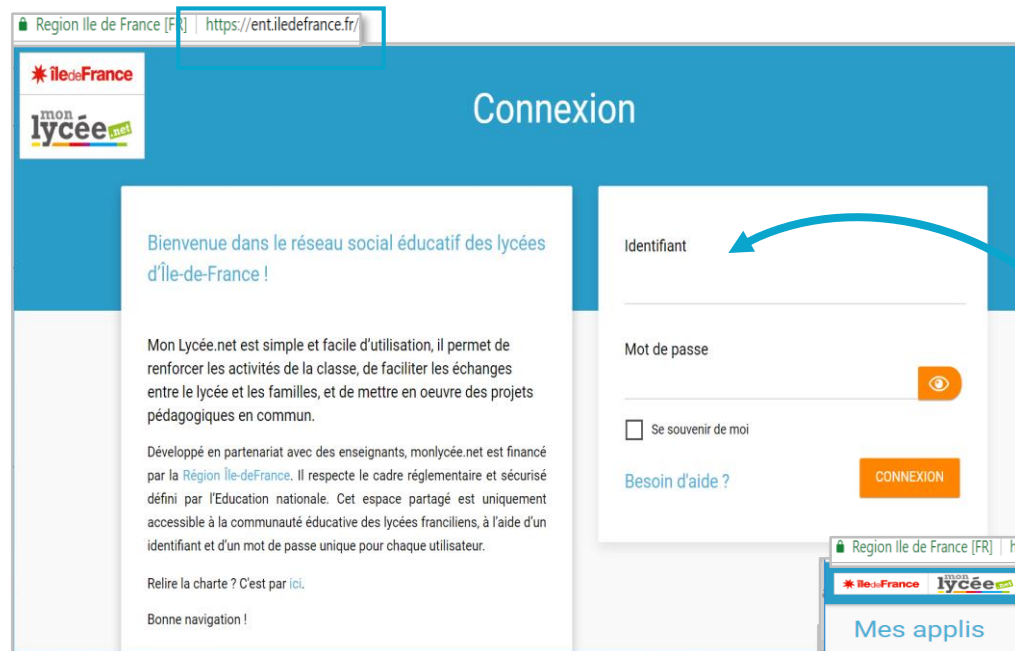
Region Ile de France [FR] | https://ent.iledefrance.fr/

îledeFrance

mon lycée.net

Connexion

Bienvenue dans le réseau social éducatif des lycées d'Île-de-France !

Mon Lycée.net est simple et facile d'utilisation, il permet de renforcer les activités de la classe, de faciliter les échanges entre le lycée et les familles, et de mettre en oeuvre des projets pédagogiques en commun.

Développé en partenariat avec des enseignants, monlycée.net est financé par la Région Île-deFrance. Il respecte le cadre réglementaire et sécurisé défini par l'Education nationale. Cet espace partagé est uniquement accessible à la communauté éducative des lycées franciliens, à l'aide d'un identifiant et d'un mot de passe unique pour chaque utilisateur.

Relire la charte ? C'est par ici.

Bonne navigation !

Identifiant

Mot de passe

Se souvenir de moi

Besoin d'aide ?

CONNEXION

Region Ile de France [FR] | h

îledeFrance mon lycée.net

Mes applis